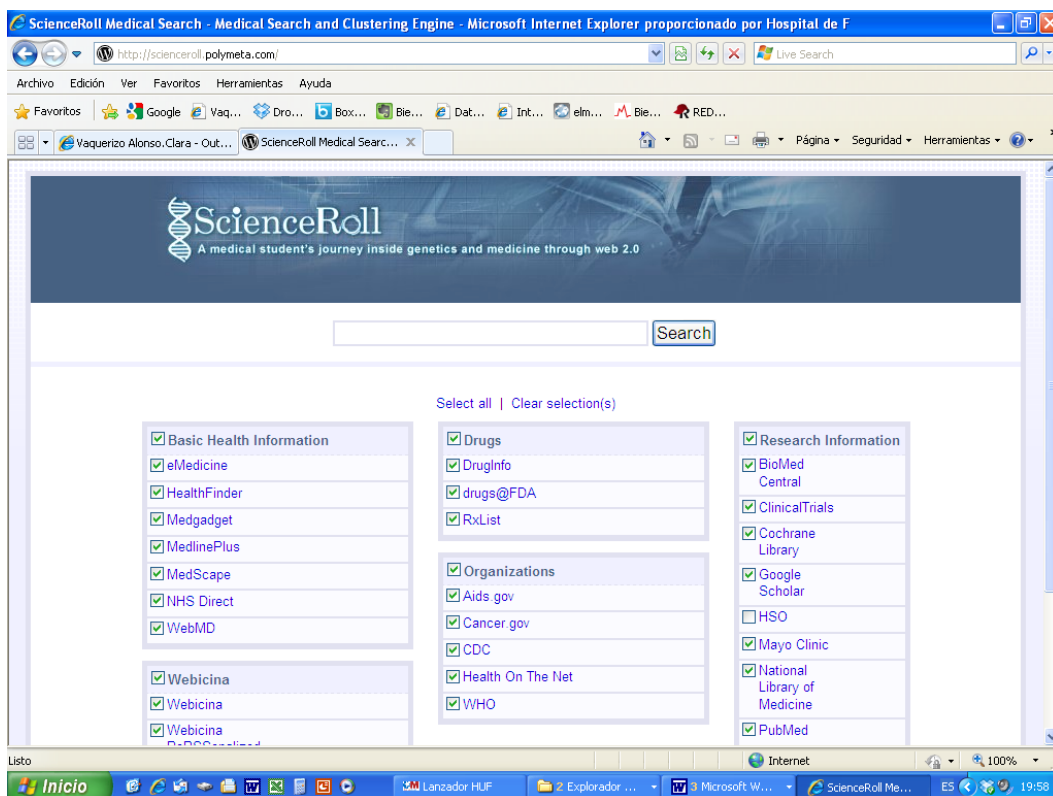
ScienceRoll Medical Search - Medical Search and Clustering Engine - Microsoft Internet Explorer proporcionado por Hospital de F

http://scienceroll.polymeta.com/

Live Search

Archivo Edición Ver Favoritos Herramientas Ayuda

Favoritos Google Vaq... Dro... Box... Bie... Dat... Int... elm... Bie... RED...

Vaquerizo Alonso.Clara - Out... ScienceRoll Medical Searc...

Página Seguridad Herramientas

ScienceRoll
A medical student's journey inside genetics and medicine through web 2.0

Search

Select all | Clear selection(s)

Basic Health Information
eMedicine
HealthFinder
Medgadget
MedlinePlus
MedScape
NHS Direct
WebMD

Webicina
Webicina
Webicina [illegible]

Drugs
DrugInfo
drugs@FDA
RxList

Organizations
Aids.gov
Cancer.gov
CDC
Health On The Net
WHO

Research Information
BioMed Central
ClinicalTrials
Cochrane Library
Google Scholar
HSO
Mayo Clinic
National Library of Medicine
PubMed

Listo

Internet

100%

Inicio

Lanzador HUF

2 Explorador ...

3 Microsoft W...

ScienceRoll Me...

ES

19:58